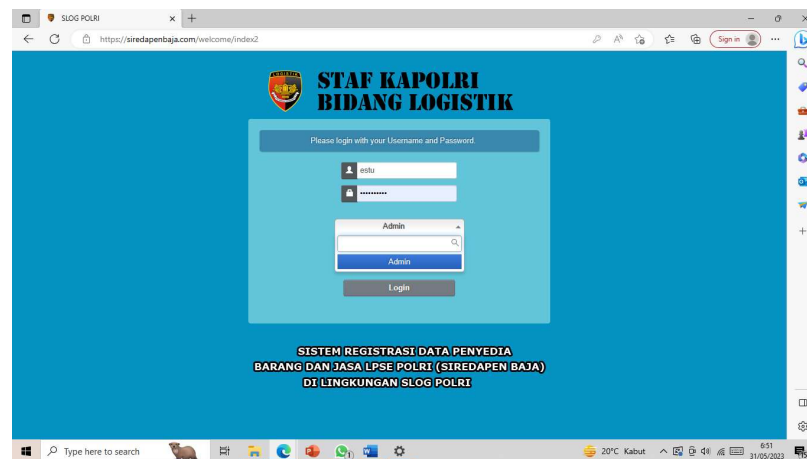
SLOG POLRI
https://siredapenbaja.com/welcome/index2
Sign in

LOGISTIK
STAF KAPOLRI
BIDANG LOGISTIK

Please login with your Username and Password.

estu
••••••••••

Admin
Admin

Login

SISTEM REGISTRASI DATA PENYEDIA
BARANG DAN JASA LPSE POLRI (SIREDAPEN BAJA)
DI LINGKUNGAN SLOG POLRI

Type here to search
20°C Kabut
6:51
31/05/2023